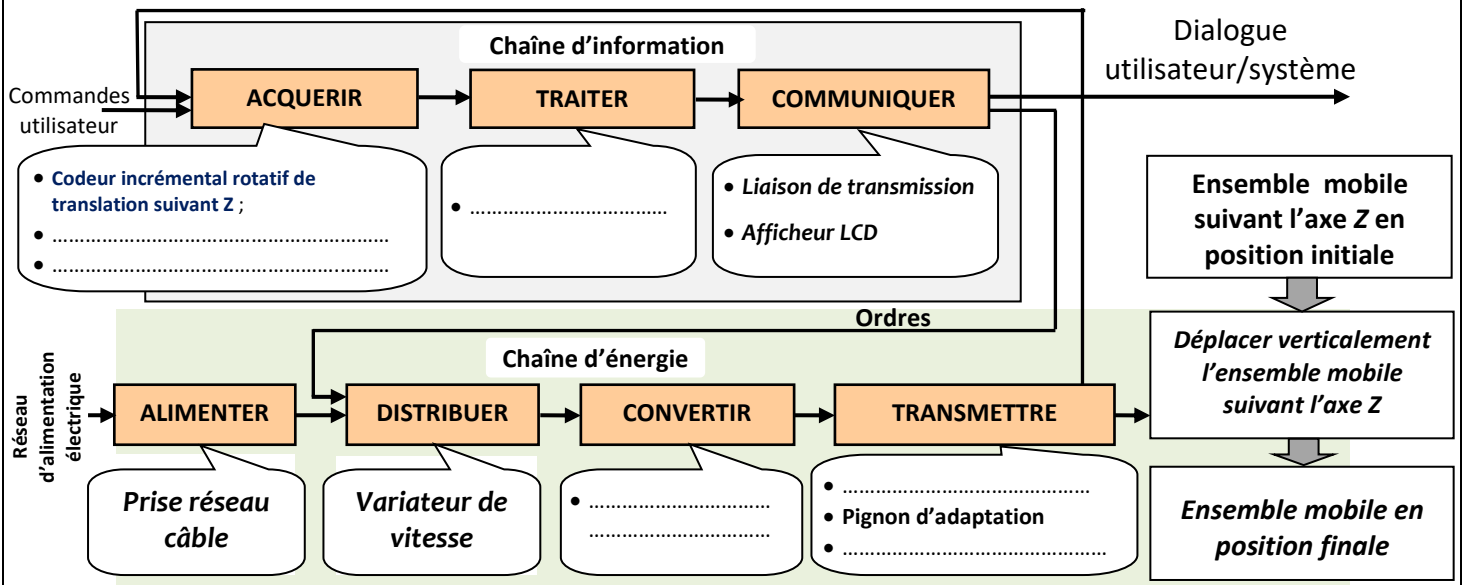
Chaîne d'information

Dialogue utilisateur/système

Commandes utilisateur

ACQUERIR

TRAITER

COMMUNIQUER

• Codeur incrémental rotatif de translation suivant Z ;
• ……………………………………………………
• ……………………………………………………

• ………………………………

• Liaison de transmission
• Afficheur LCD

Ensemble mobile suivant l'axe Z en position initiale

Ordres

Chaîne d'énergie

Réseau d'alimentation électrique

ALIMENTER

DISTRIBUER

CONVERTIR

TRANSMETTRE

Déplacer verticalement l'ensemble mobile suivant l'axe Z

Prise réseau câble

Variateur de vitesse

• ………………………
………………………

• ………………………………
• Pignon d'adaptation
• ………………………………

Ensemble mobile en position finale